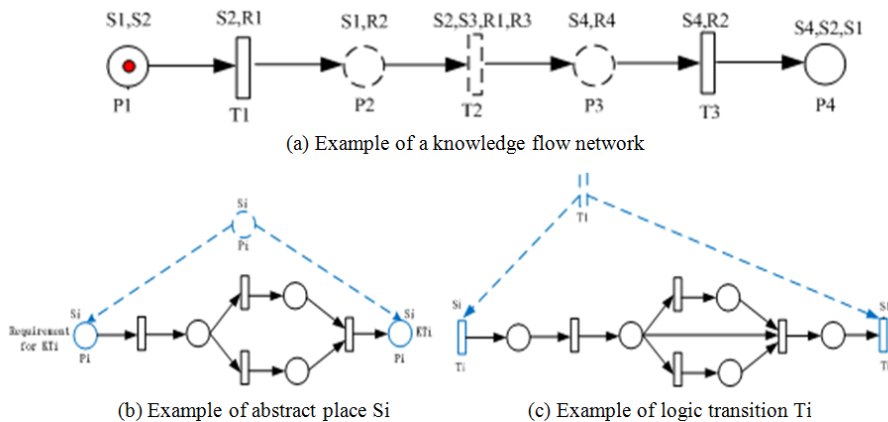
S1,S2
P1
S2,R1
T1
S1,R2
P2
S2,S3,R1,R3
T2
S4,R4
P3
S4,R2
T3
S4,S2,S1
P4

(a) Example of a knowledge flow network

Si
Pi
Si
Requirement for KTi
Pi
Si
KTi
Pi

(b) Example of abstract place Si

Ti
Si
Ti
Si
Ti

(c) Example of logic transition Ti